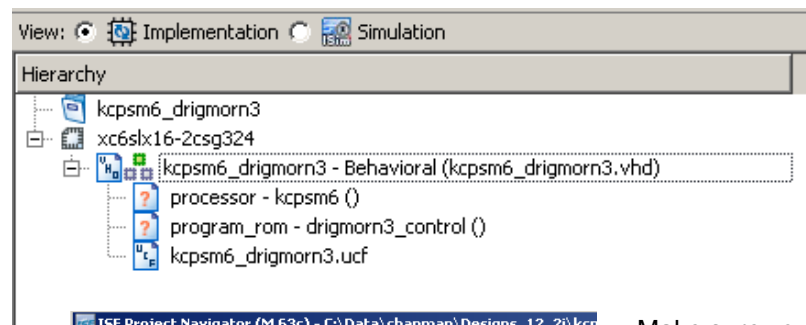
View: Implementation Simulation

Hierarchy

kcpsm6_drigmorn3
xc6slx16-2csg324
kcpsm6_drigmorn3 - Behavioral (kcpsm6_drigmorn3.vhd)
processor - kcpsm6 ()
program_rom - drigmorn3_control ()
kcpsm6_drigmorn3.ucf

ISE Project Navigator (M.63c) - C:\Data\chapman\Designs_12_2i\kcp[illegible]

Mak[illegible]